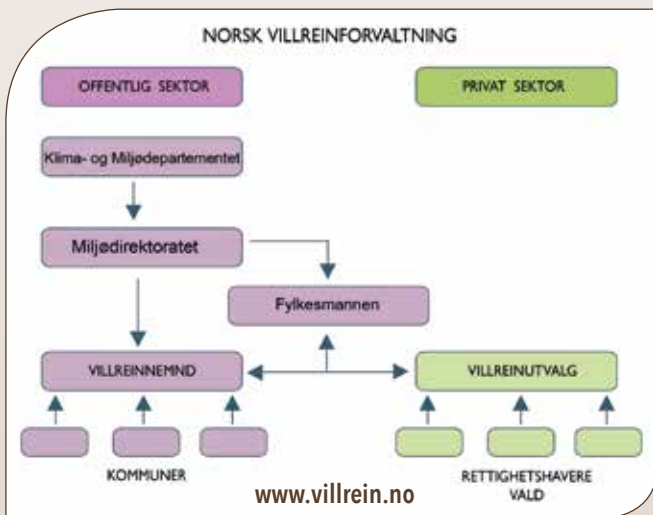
NORSK VILLREINFORVALTNING

OFFENTLIG SEKTOR

PRIVAT SEKTOR

Klima- og Miljødepartementet

Miljødirektoratet

Fylkesmannen

VILLREINNEMND

VILLREINUTVALG

KOMMUNER

RETTIGHETSHAVERE VALD

www.villrein.no